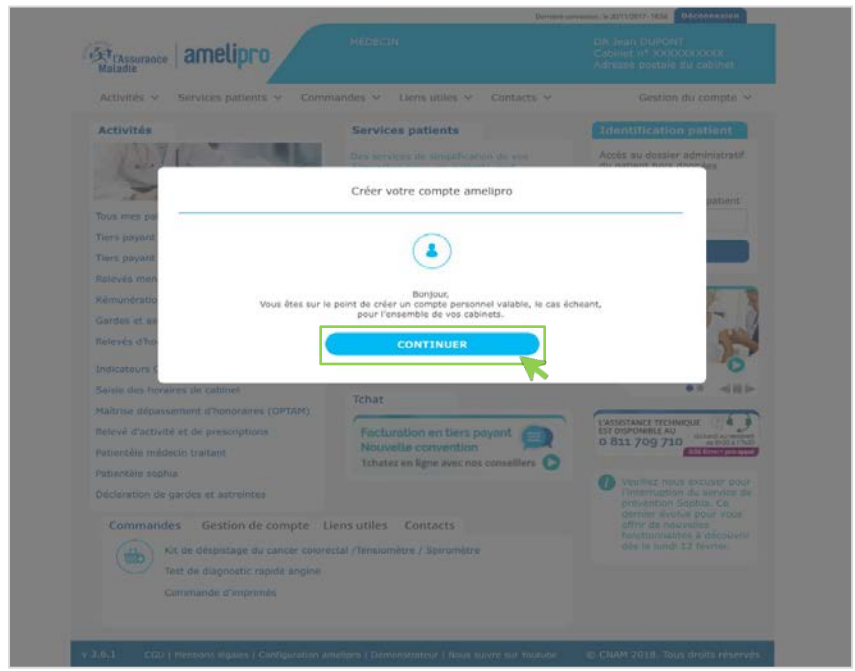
Dernière connexion : le 20/11/2017 - 16:56 DÉCONNEXION

L'Assurance Maladie | amelipro

MÉDECIN

DR Jean DUPONT
Cabinet n° XXXXXXXXXX
Adresse postale du cabinet

Activités Services patients Commandes Liens utiles Contacts Gestion du compte

Activités

Services patients

Des services de simplification de vos

Identification patient

Accès au dossier administratif du patient hors données

Tous mes pa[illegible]
Tiers payant
Tiers payant
Relevés men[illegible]
Rémunératio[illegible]
Gardes et as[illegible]
Relevés d'ho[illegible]
Indicateurs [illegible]
Saisie des horaires de cabinet
Maîtrise dépassement d'honoraires (OPTAM)
Relevé d'activité et de prescriptions
Patientèle médecin traitant
Patientèle sophia
Déclaration de gardes et astreintes

Créer votre compte amelipro

Bonjour,
Vous êtes sur le point de créer un compte personnel valable, le cas échéant, pour l'ensemble de vos cabinets.

CONTINUER

Tchat

Facturation en tiers payant
Nouvelle convention
Tchatez en ligne avec nos conseillers

L'ASSISTANCE TECHNIQUE EST DISPONIBLE AU
0 811 709 710

Veuillez nous excuser pour l'interruption du service de prévention Sophia. Ce dernier évolue pour vous offrir de nouvelles fonctionnalités à découvrir dès le lundi 12 février.

Commandes Gestion de compte Liens utiles Contacts

Kit de dépistage du cancer colorectal /Tensiomètre / Spiromètre
Test de diagnostic rapide angine
Commande d'imprimés

v 3.6.1 CGU | Mentions légales | Configuration amelipro | Démonstrateur | Nous suivre sur Youtube © CNAM 2018. Tous droits réservés